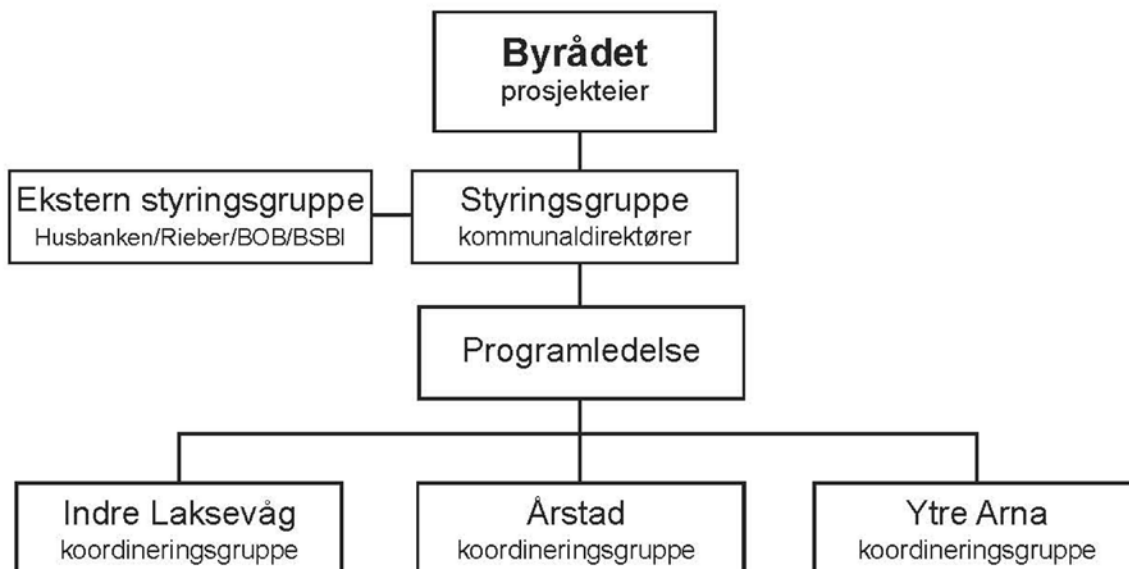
Byrådet
prosjekteier

Ekstern styringsgruppe
Husbanken/Rieber/BOB/BSBl

Styringsgruppe
kommunaldirektører

Programledelse

Indre Laksevåg
koordineringsgruppe

Årstad
koordineringsgruppe

Ytre Arna
koordineringsgruppe